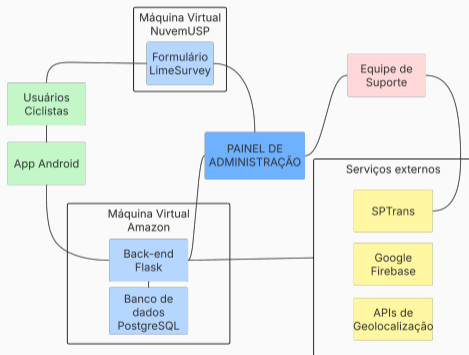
Máquina Virtual NuvemUSP

Formulário LimeSurvey

Usuários Ciclistas

App Android

PAINEL DE ADMINISTRAÇÃO

Equipe de Suporte

Serviços externos

Máquina Virtual Amazon

Back-end Flask

Banco de dados PostgreSQL

SPTrans

Google Firebase

APIs de Geolocalização